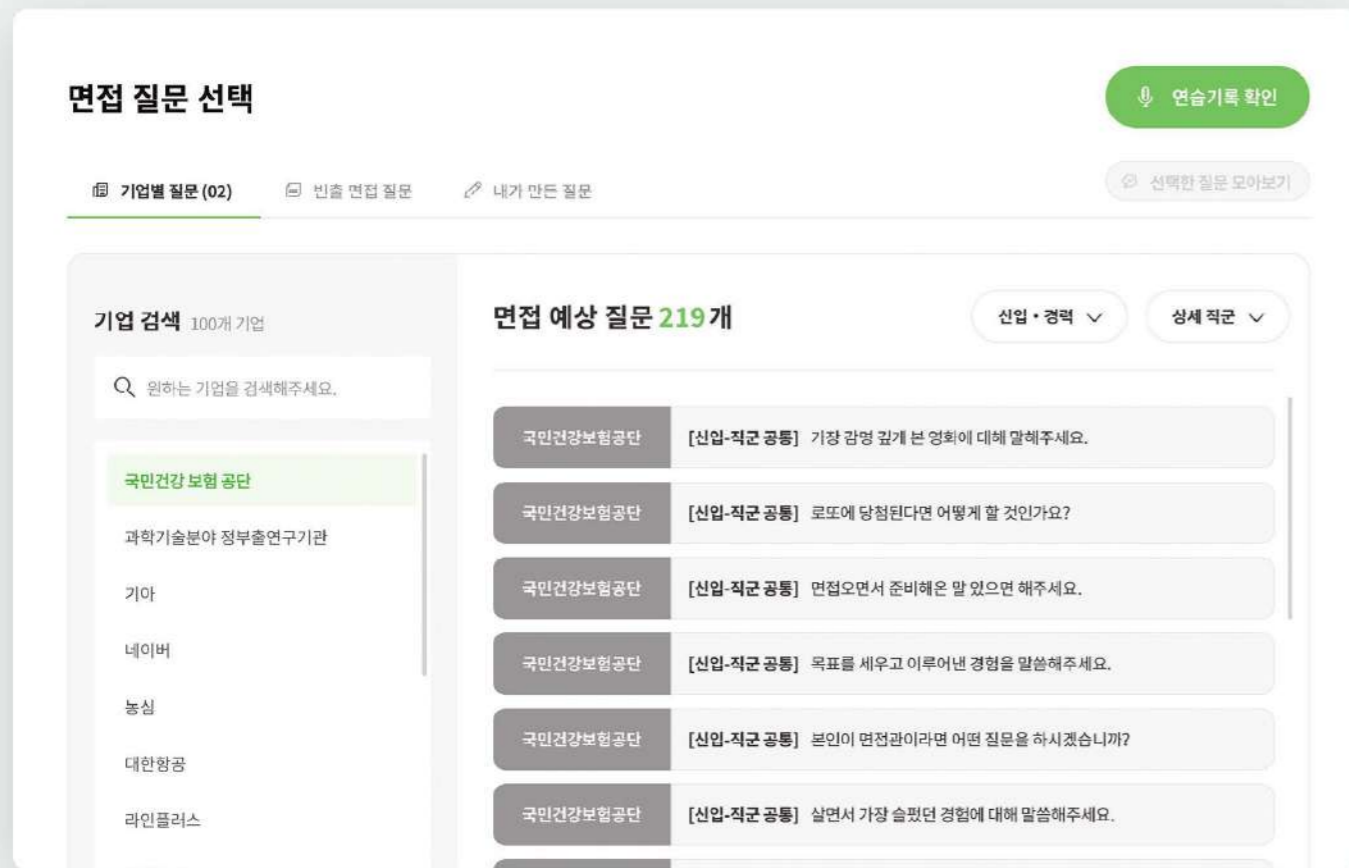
면접 질문 선택

연습기록 확인

기업별 질문 (02)
빈출 면접 질문
내가 만든 질문

선택한 질문 모아보기

기업 검색 100개 기업

원하는 기업을 검색해주세요.

국민건강 보험 공단
과학기술분야 정부출연구기관
기아
네이버
농심
대한항공
라인플러스

면접 예상 질문 219개

신입・경력
상세 직군

| | |
|---|---|
| 국민건강보험공단 | [신입-직군 공통] 가장 감명 깊게 본 영화에 대해 말해주세요. |
| 국민건강보험공단 | [신입-직군 공통] 로또에 당첨된다면 어떻게 할 것인가요? |
| 국민건강보험공단 | [신입-직군 공통] 면접오면서 준비해온 말 있으면 해주세요. |
| 국민건강보험공단 | [신입-직군 공통] 목표를 세우고 이루어낸 경험을 말씀해주세요. |
| 국민건강보험공단 | [신입-직군 공통] 본인이 면접관이라면 어떤 질문을 하시겠습니까? |
| 국민건강보험공단 | [신입-직군 공통] 살면서 가장 슬펐던 경험에 대해 말씀해주세요. |